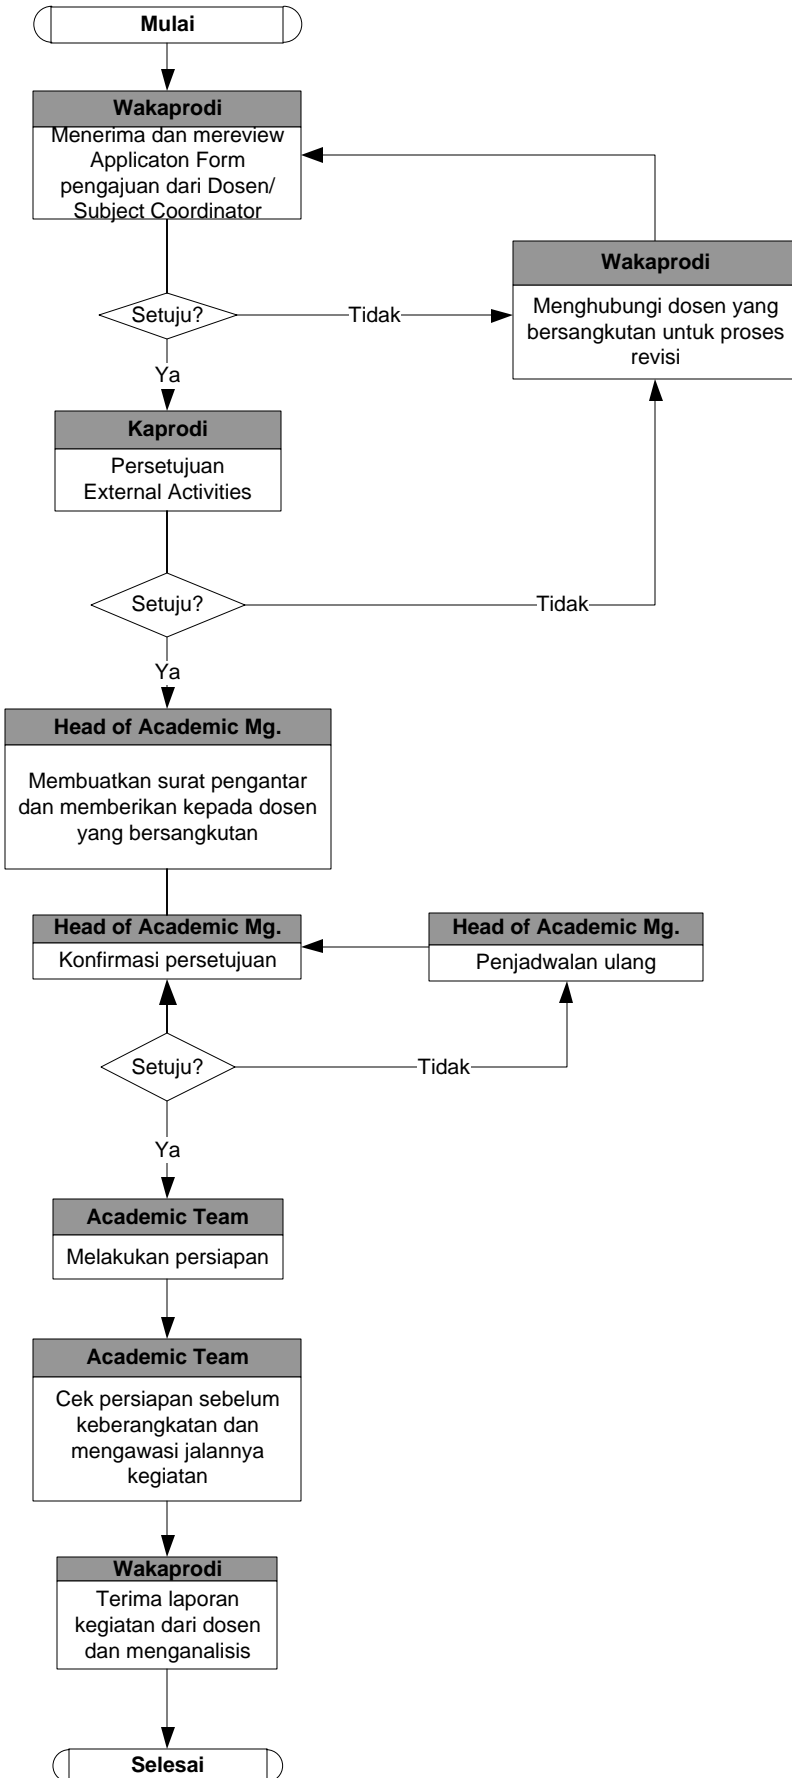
Mulai

Wakaprodi

Menerima dan mereview Applicaton Form pengajuan dari Dosen/ Subject Coordinator

Setuju?

Tidak

Wakaprodi

Menghubungi dosen yang bersangkutan untuk proses revisi

Ya

Kaprodi

Persetujuan External Activities

Setuju?

Tidak

Ya

Head of Academic Mg.

Membuatkan surat pengantar dan memberikan kepada dosen yang bersangkutan

Head of Academic Mg.

Konfirmasi persetujuan

Head of Academic Mg.

Penjadwalan ulang

Setuju?

Tidak

Ya

Academic Team

Melakukan persiapan

Academic Team

Cek persiapan sebelum keberangkatan dan mengawasi jalannya kegiatan

Wakaprodi

Terima laporan kegiatan dari dosen dan menganalisis

Selesai